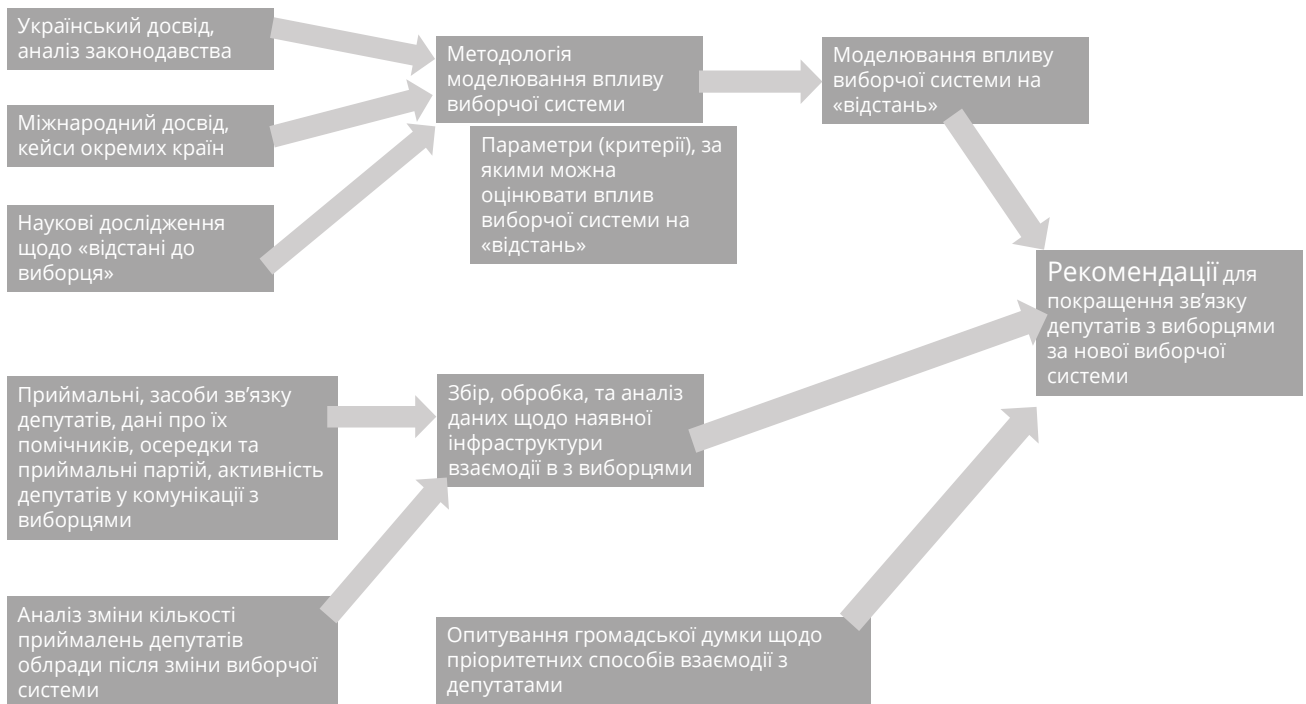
Український досвід, аналіз законодавства

Міжнародний досвід, кейси окремих країн

Наукові дослідження щодо «відстані до виборця»

Методологія моделювання впливу виборчої системи

Параметри (критерії), за якими можна оцінювати вплив виборчої системи на «відстань»

Моделювання впливу виборчої системи на «відстань»

Рекомендації для покращення зв'язку депутатів з виборцями за нової виборчої системи

Приймальні, засоби зв'язку депутатів, дані про їх помічників, осередки та приймальні партій, активність депутатів у комунікації з виборцями

Збір, обробка, та аналіз даних щодо наявної інфраструктури взаємодії в з виборцями

Аналіз зміни кількості приймалень депутатів облради після зміни виборчої системи

Опитування громадської думки щодо пріоритетних способів взаємодії з депутатами